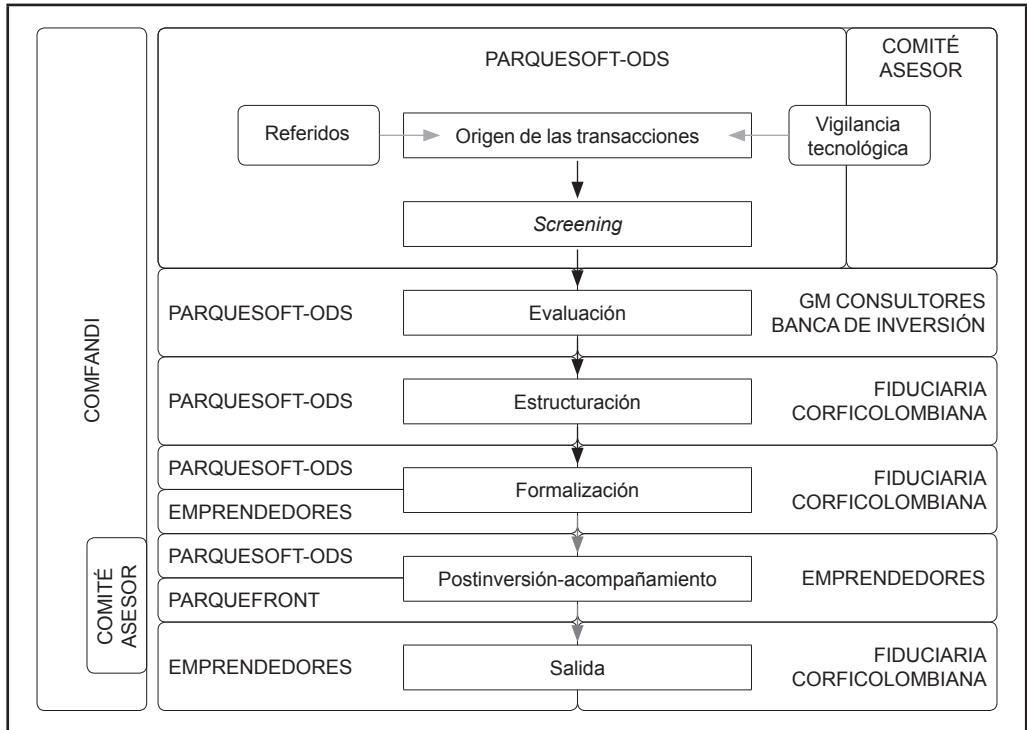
COMFANDI

PARQUESOFT-ODS

COMITÉ ASESOR

Referidos

Origen de las transacciones

Vigilancia tecnológica

*Screening*

PARQUESOFT-ODS

Evaluación

GM CONSULTORES BANCA DE INVERSIÓN

PARQUESOFT-ODS

Estructuración

FIDUCIARIA CORFICOLOMBIANA

PARQUESOFT-ODS

EMPRENDEDORES

Formalización

FIDUCIARIA CORFICOLOMBIANA

COMITÉ ASESOR

PARQUESOFT-ODS

PARQUEFRONT

Postinversión-acompañamiento

EMPRENDEDORES

EMPRENDEDORES

Salida

FIDUCIARIA CORFICOLOMBIANA